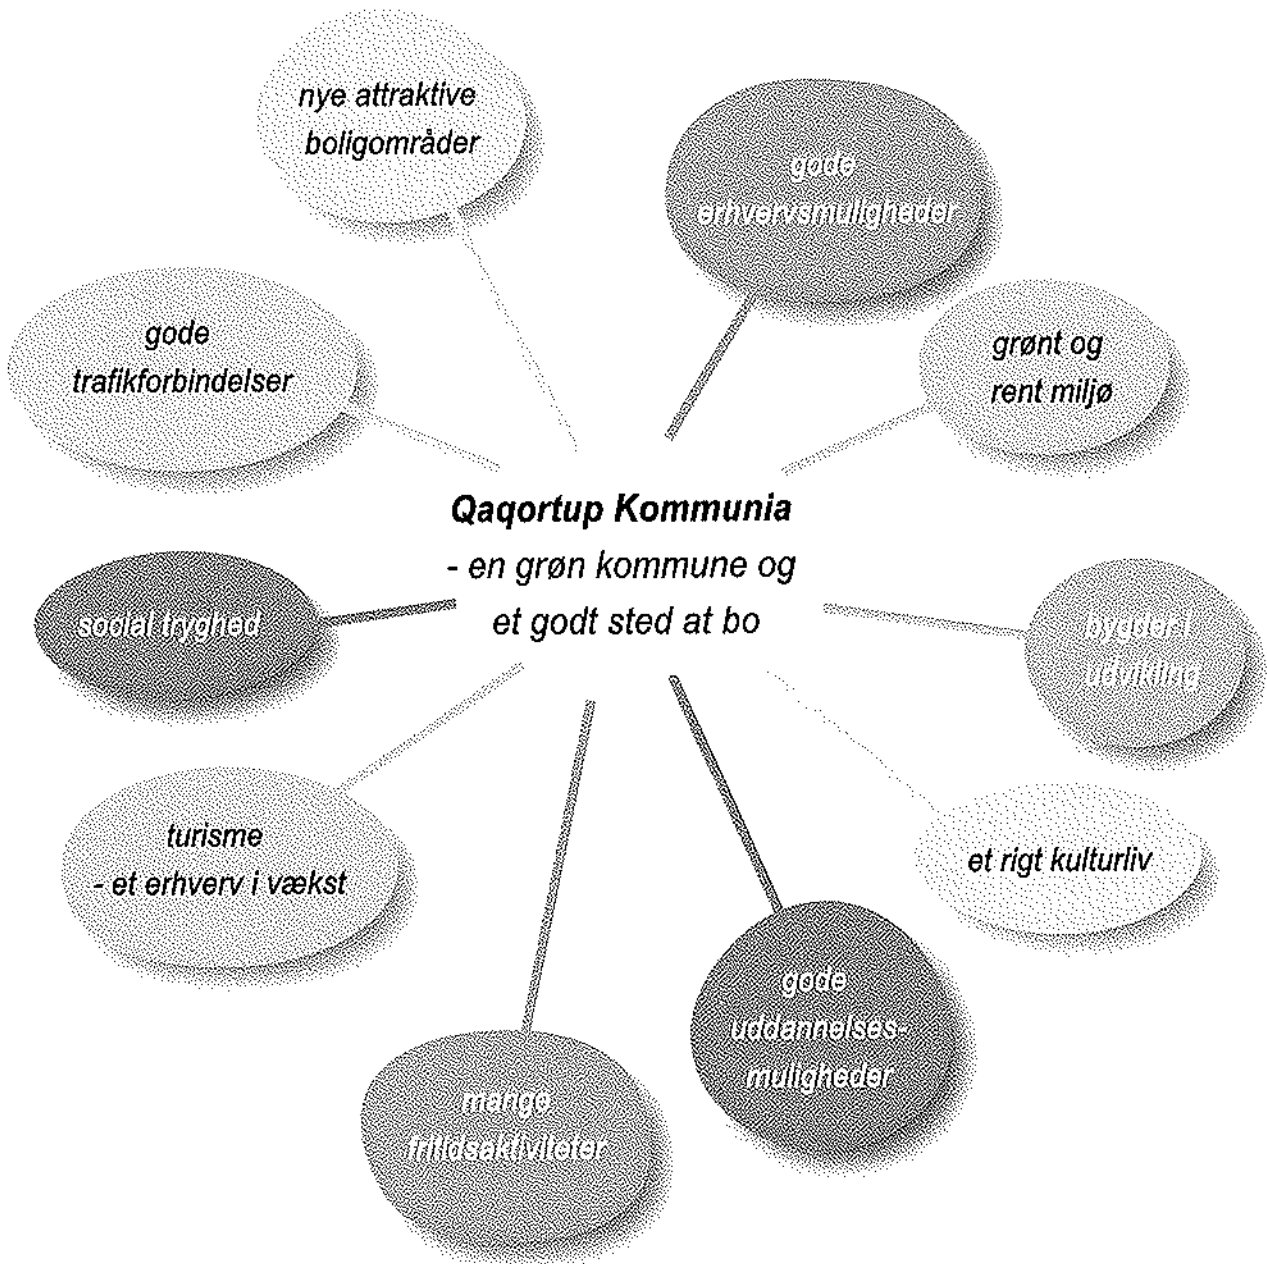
Qaqortup Kommunia
- en grøn kommune og
et godt sted at bo

nye attraktive boligområder

gode erhvervsmuligheder

gode trafikforbindelser

grønt og rent miljø

social tryghed

bygder i udvikling

turisme
- et erhverv i vækst

et rigt kulturliv

gode uddannelsesmuligheder

mange fritidsaktiviteter